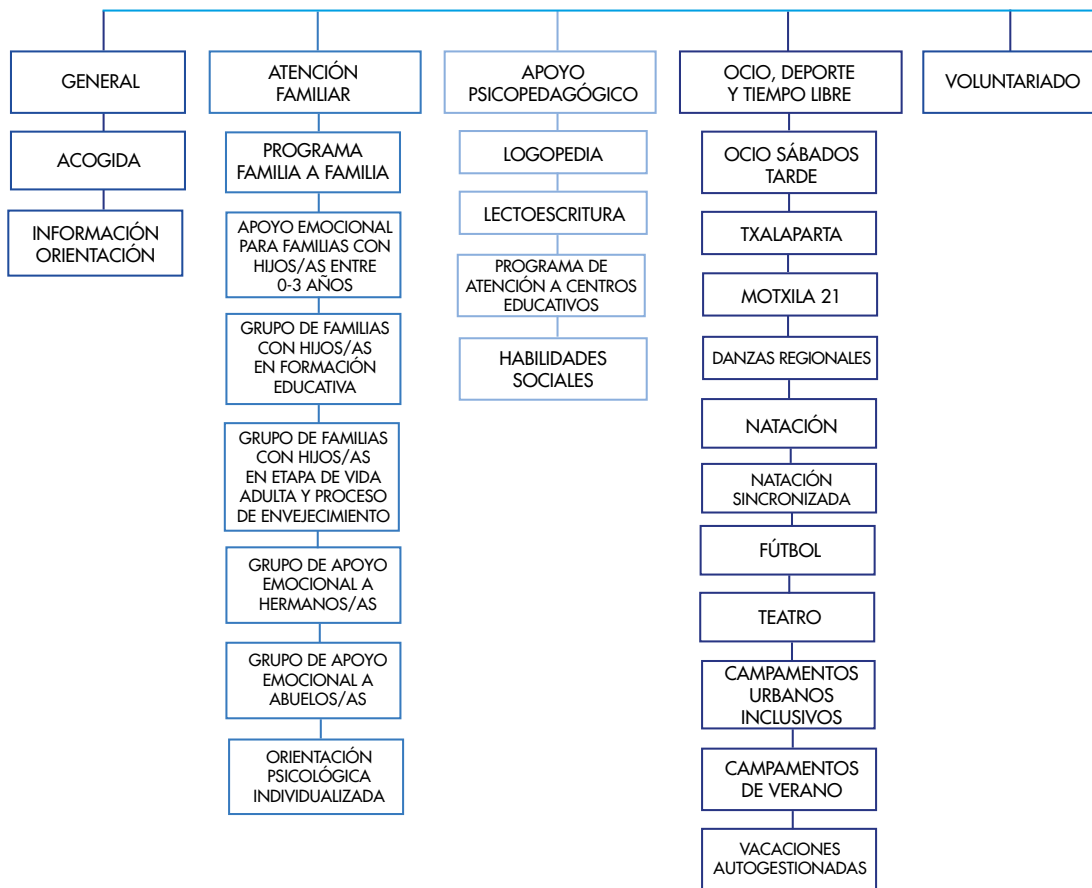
GENERAL

ACOGIDA

INFORMACIÓN ORIENTACIÓN

ATENCIÓN FAMILIAR

PROGRAMA FAMILIA A FAMILIA

APOYO EMOCIONAL PARA FAMILIAS CON HIJOS/AS ENTRE 0-3 AÑOS

GRUPO DE FAMILIAS CON HIJOS/AS EN FORMACIÓN EDUCATIVA

GRUPO DE FAMILIAS CON HIJOS/AS EN ETAPA DE VIDA ADULTA Y PROCESO DE ENVEJECIMIENTO

GRUPO DE APOYO EMOCIONAL A HERMANOS/AS

GRUPO DE APOYO EMOCIONAL A ABUELOS/AS

ORIENTACIÓN PSICOLÓGICA INDIVIDUALIZADA

APOYO PSICOPEDAGÓGICO

LOGOPEDIA

LECTOESCRITURA

PROGRAMA DE ATENCIÓN A CENTROS EDUCATIVOS

HABILIDADES SOCIALES

OCIO, DEPORTE Y TIEMPO LIBRE

OCIO SÁBADOS TARDE

TXALAPARTA

MOTXILA 21

DANZAS REGIONALES

NATACIÓN

NATACIÓN SINCRONIZADA

FÚTBOL

TEATRO

CAMPAMENTOS URBANOS INCLUSIVOS

CAMPAMENTOS DE VERANO

VACACIONES AUTOGESTIONADAS

VOLUNTARIADO